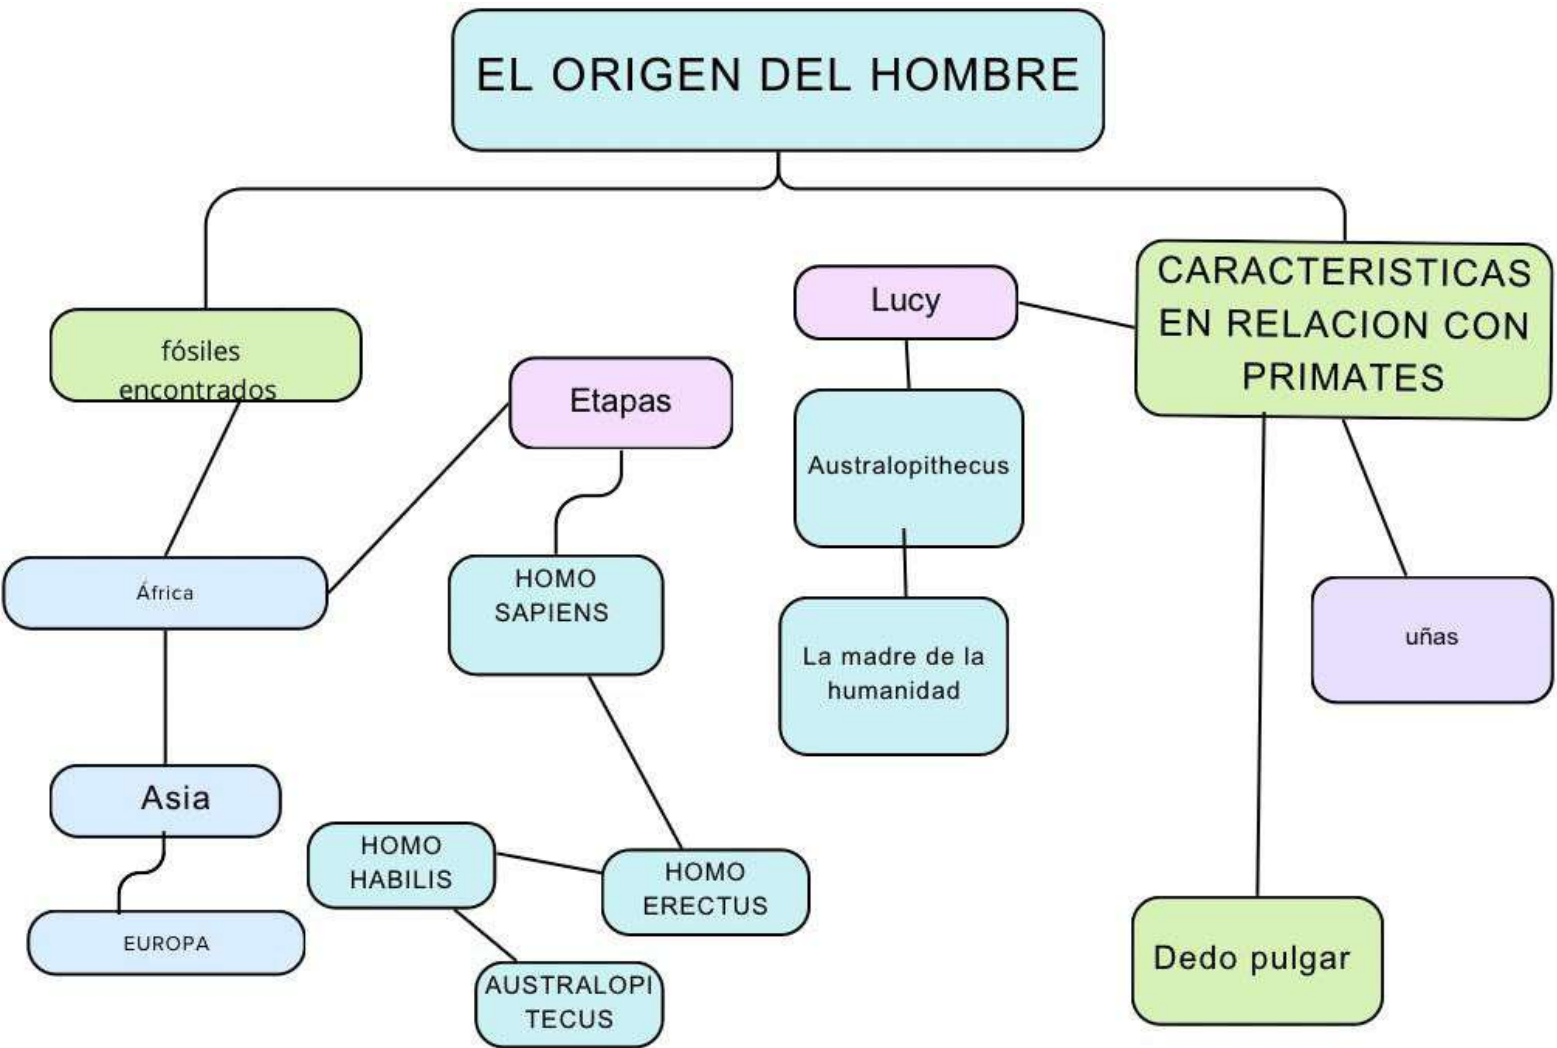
EL ORIGEN DEL HOMBRE

fósiles encontrados

Etapas

Lucy

CARACTERISTICAS EN RELACION CON PRIMATES

Australopithecus

África

HOMO SAPIENS

La madre de la humanidad

uñas

Asia

HOMO HABILIS

HOMO ERECTUS

EUROPA

AUSTRALOPI TECUS

Dedo pulgar